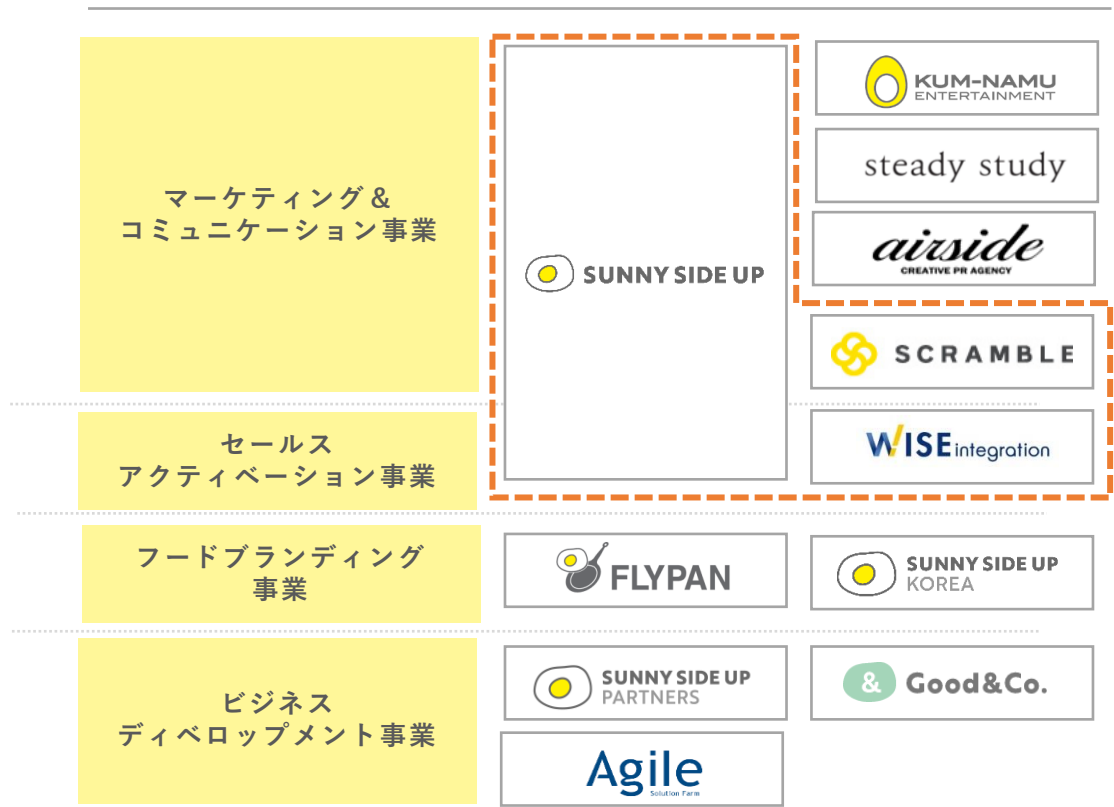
マーケティング＆
コミュニケーション事業

SUNNY SIDE UP

KUM-NAMU
ENTERTAINMENT

steady study

airside
CREATIVE PR AGENCY

SCRAMBLE

セールス
アクティベーション事業

WISE integration

フードブランディング
事業

FLYPAN

SUNNY SIDE UP
KOREA

ビジネス
ディベロップメント事業

SUNNY SIDE UP
PARTNERS

& Good&Co.

Agile
Solution Farm